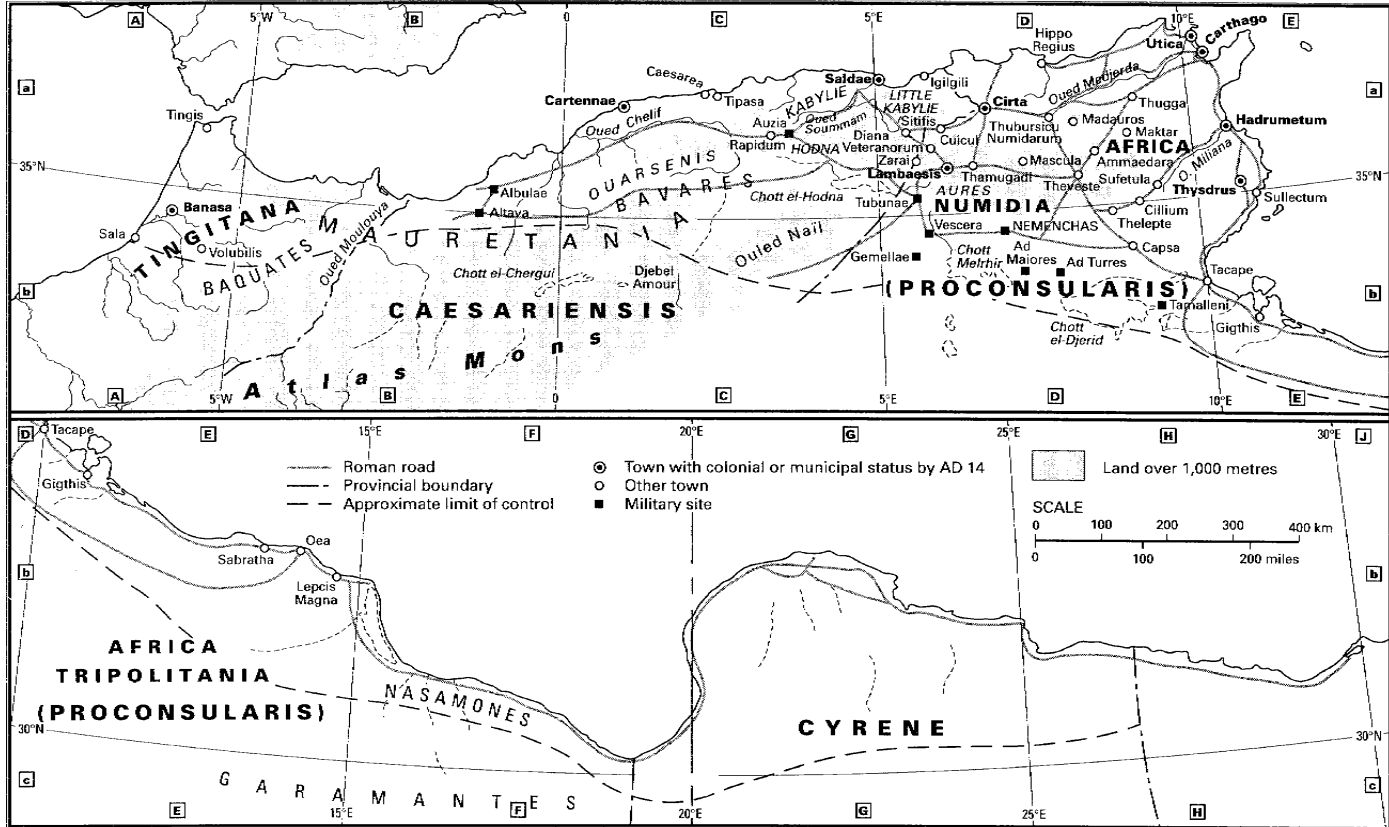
A 5°W B 0 C 5°E D 10°E E

a a

35°N 35°N

b b

A 5°W B 0 C 5°E D 10°E E

Tingis
Banasa
Sala
Volubilis
TINGITANA
BAQUATES
Oued Moulouya
MAURETANIA
Albulae
Altava
OUARSENIS
BAVARES
Cartennae
Caesarea
Tipasa
Oued Chelif
Chott el-Chergui
Djebel Amour
CAESARIENSIS
Atlas Mons
Saldae
KABYLIE
LITTLE KABYLIE
Igilgili
Auzia
Oued Soummam
Rapidum
HODNA
Sitifis
Diana Veteranorum
Cuicul
Zarai
Chott el-Hodna
Oued Nail
Lambaesis
AURES
Tubunae
Gemellae
Vescera
Chott Melrhir
Cirta
Thamugadi
Thubursicu Numidarum
NUMIDIA
NEMENCHAS
Ad Maiores
Ad Turres
Mascula
Theveste
Hippo Regius
Oued Medjerda
Madauros
Thugga
Maktar
Ammaedara
AFRICA
Sufetula
Cillium
Thelepte
Capsa
Utica
Carthago
Hadrumetum
Miliana
Thysdrus
Sullectum
Tacape
Tamalleni
Chott el-Djerid
Gigthis
(PROCONSULARIS)

D E 15°E F 20°E G 25°E H 30°E J

b b

30°N 30°N

c c

E 15°E F 20°E G 25°E H

Tacape
Gigthis
Sabratha
Oea
Lepcis Magna
AFRICA
TRIPOLITANIA
(PROCONSULARIS)
NASAMONES
GARAMANTES
CYRENE

Roman road
Provincial boundary
Approximate limit of control
Town with colonial or municipal status by AD 14
Other town
Military site
Land over 1,000 metres

SCALE
0 100 200 300 400 km
0 100 200 miles